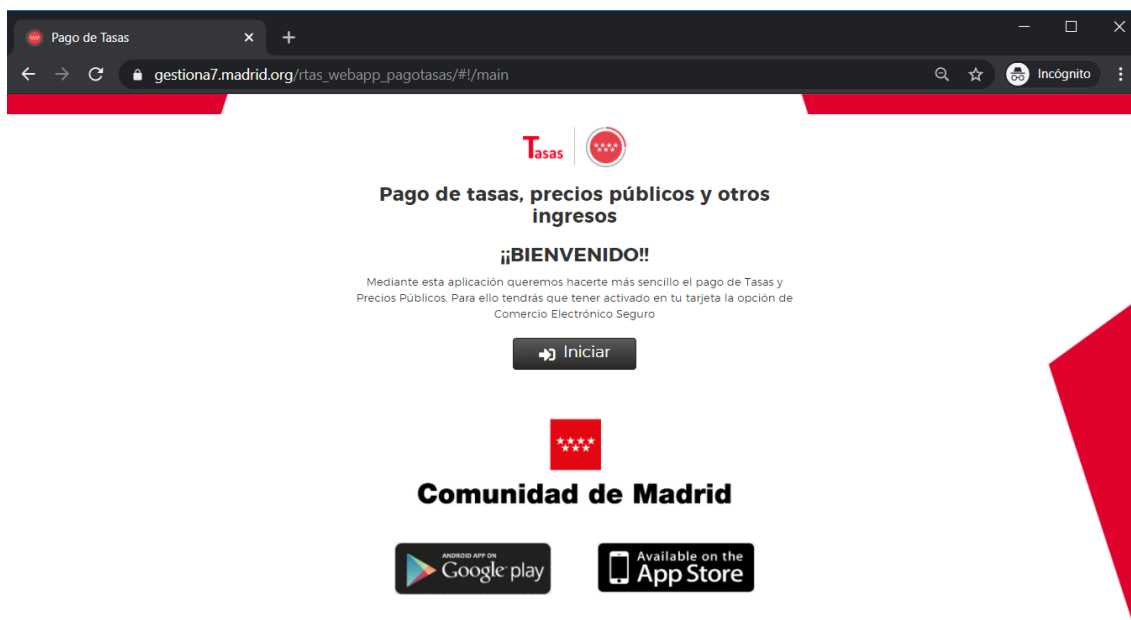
Pago de Tasas
gestiona7.madrid.org/rtas_webapp_pagotasas/#!/main
Incógnito

Tasas

Pago de tasas, precios públicos y otros ingresos

¡¡BIENVENIDO!!

Mediante esta aplicación queremos hacerte más sencillo el pago de Tasas y Precios Públicos. Para ello tendrás que tener activado en tu tarjeta la opción de Comercio Electrónico Seguro

Iniciar

Comunidad de Madrid

ANDROID APP ON Google play

Available on the App Store